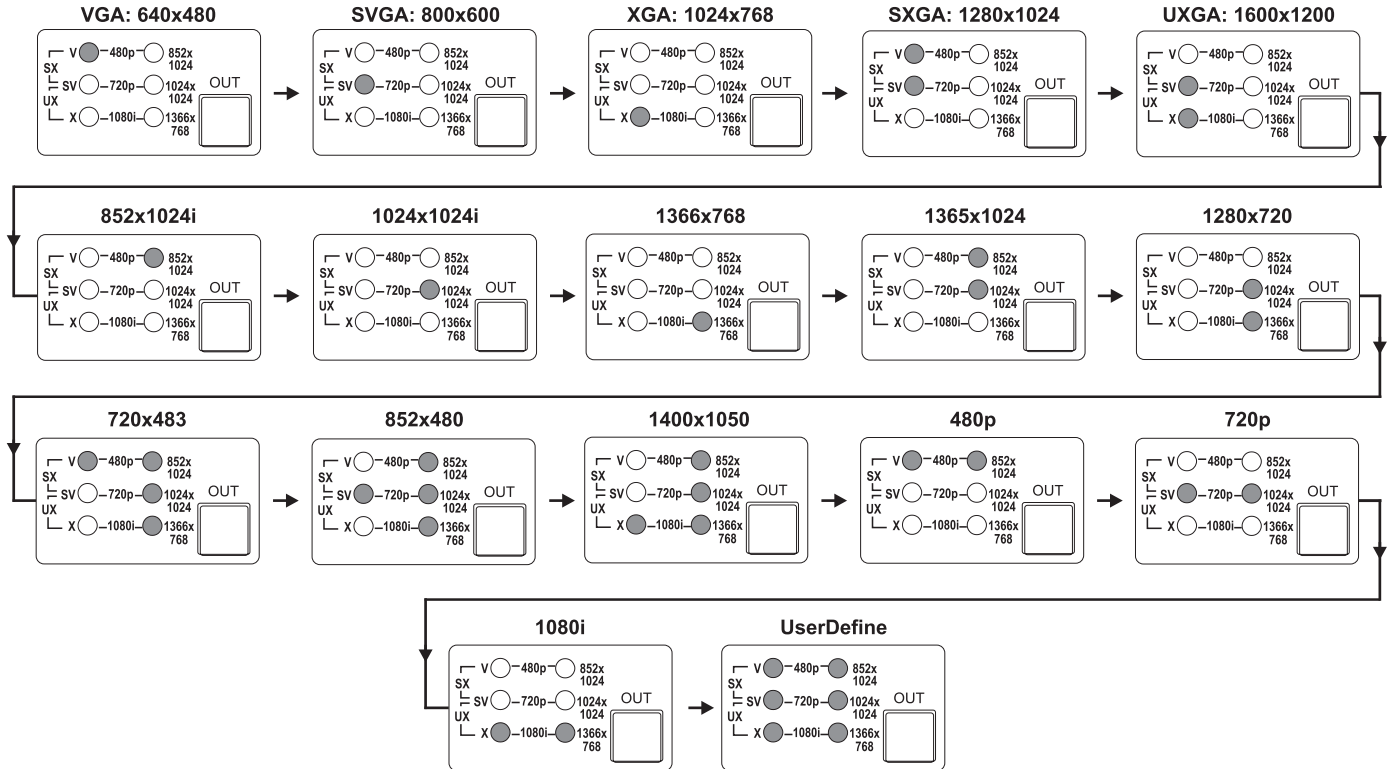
VGA: 640x480

V 480p 852x1024
SX
SV 720p 1024x1024 OUT
UX
X 1080i 1366x768

SVGA: 800x600

V 480p 852x1024
SX
SV 720p 1024x1024 OUT
UX
X 1080i 1366x768

XGA: 1024x768

V 480p 852x1024
SX
SV 720p 1024x1024 OUT
UX
X 1080i 1366x768

SXGA: 1280x1024

V 480p 852x1024
SX
SV 720p 1024x1024 OUT
UX
X 1080i 1366x768

UXGA: 1600x1200

V 480p 852x1024
SX
SV 720p 1024x1024 OUT
UX
X 1080i 1366x768

852x1024i

V 480p 852x1024
SX
SV 720p 1024x1024 OUT
UX
X 1080i 1366x768

1024x1024i

V 480p 852x1024
SX
SV 720p 1024x1024 OUT
UX
X 1080i 1366x768

1366x768

V 480p 852x1024
SX
SV 720p 1024x1024 OUT
UX
X 1080i 1366x768

1365x1024

V 480p 852x1024
SX
SV 720p 1024x1024 OUT
UX
X 1080i 1366x768

1280x720

V 480p 852x1024
SX
SV 720p 1024x1024 OUT
UX
X 1080i 1366x768

720x483

V 480p 852x1024
SX
SV 720p 1024x1024 OUT
UX
X 1080i 1366x768

852x480

V 480p 852x1024
SX
SV 720p 1024x1024 OUT
UX
X 1080i 1366x768

1400x1050

V 480p 852x1024
SX
SV 720p 1024x1024 OUT
UX
X 1080i 1366x768

480p

V 480p 852x1024
SX
SV 720p 1024x1024 OUT
UX
X 1080i 1366x768

720p

V 480p 852x1024
SX
SV 720p 1024x1024 OUT
UX
X 1080i 1366x768

1080i

V 480p 852x1024
SX
SV 720p 1024x1024 OUT
UX
X 1080i 1366x768

UserDefine

V 480p 852x1024
SX
SV 720p 1024x1024 OUT
UX
X 1080i 1366x768